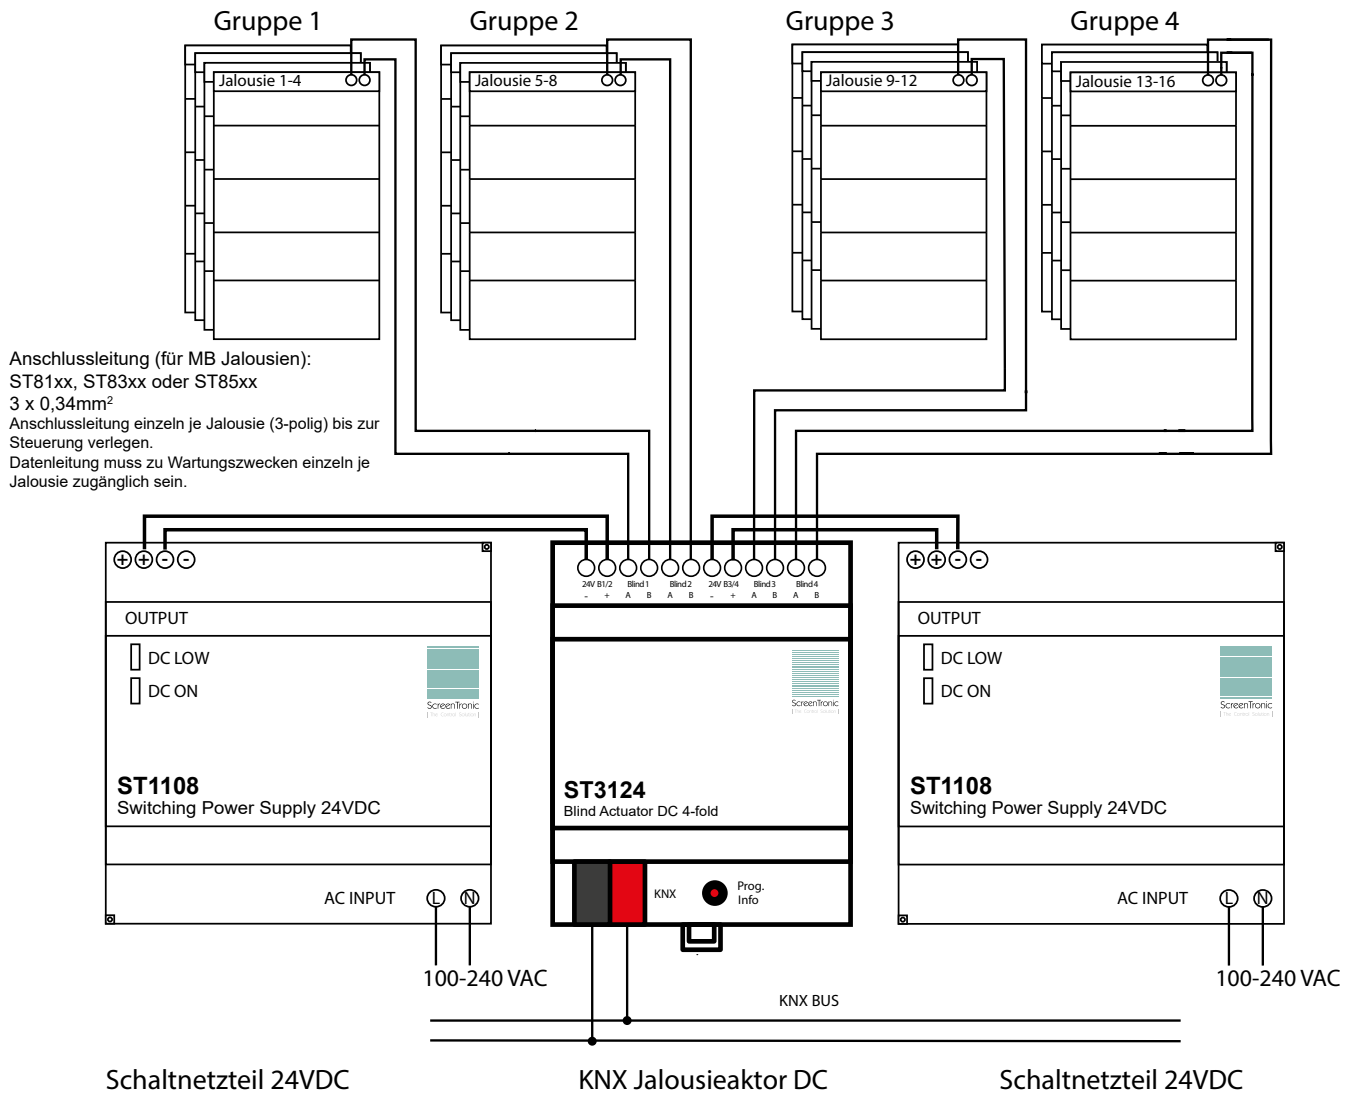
Gruppe 1
Jalousie 1-4

Gruppe 2
Jalousie 5-8

Gruppe 3
Jalousie 9-12

Gruppe 4
Jalousie 13-16

Anschlussleitung (für MB Jalousien):
ST81xx, ST83xx oder ST85xx
3 x 0,34mm$^2$
Anschlussleitung einzeln je Jalousie (3-polig) bis zur Steuerung verlegen.
Datenleitung muss zu Wartungszwecken einzeln je Jalousie zugänglich sein.

⊕⊕⊖⊖
OUTPUT
DC LOW
DC ON
ScreenTronic
ST1108
Switching Power Supply 24VDC
AC INPUT
L N
100-240 VAC

24V B1/2 - + Blind 1 A B Blind 2 A B 24V B3/4 - + Blind 3 A B Blind 4 A B
ScreenTronic
ST3124
Blind Actuator DC 4-fold
KNX
Prog. Info

⊕⊕⊖⊖
OUTPUT
DC LOW
DC ON
ScreenTronic
ST1108
Switching Power Supply 24VDC
AC INPUT
L N
100-240 VAC

KNX BUS

Schaltnetzteil 24VDC
KNX Jalousieaktor DC
Schaltnetzteil 24VDC